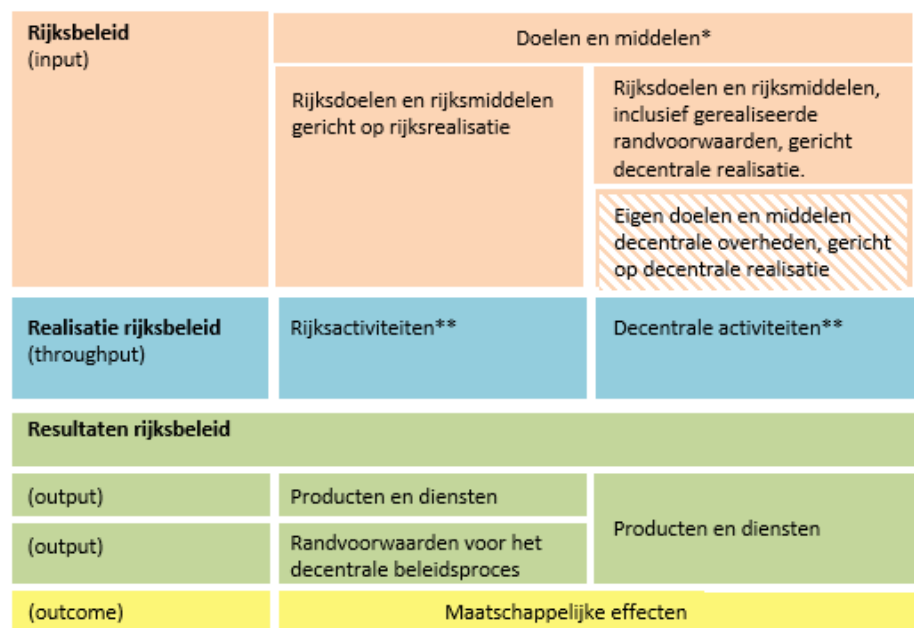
**Rijksbeleid**
(input)

Doelen en middelen*

Rijksdoelen en rijksmiddelen gericht op rijksrealisatie

Rijksdoelen en rijksmiddelen, inclusief gerealiseerde randvoorwaarden, gericht decentrale realisatie.

Eigen doelen en middelen decentrale overheden, gericht op decentrale realisatie

**Realisatie rijksbeleid**
(throughput)

Rijksactiviteiten**

Decentrale activiteiten**

**Resultaten rijksbeleid**

(output)

Producten en diensten

(output)

Randvoorwaarden voor het decentrale beleidsproces

Producten en diensten

(outcome)

Maatschappelijke effecten